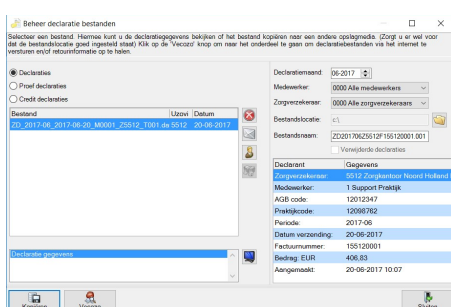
Beheer declaratie bestanden

Selecteer een bestand. Hiermee kunt u de declaratiegegevens bekijken of het bestand kopiëren naar een andere opslagmedia. (Zorgt u er wel voor dat de bestandslocatie goed ingesteld staat) Klik op de 'Vecozo' knop om naar het onderdeel te gaan om declaratiebestanden via het internet te versturen en/of retourinformatie op te halen.

Declaraties
Proef declaraties
Credit declaraties

| Bestand | Uzovi | Datum |
|---|---|---|
| ZD_2017-06_2017-06-20_M0001_Z5512_T001.de | 5512 | 20-06-2017 |

Declaratie gegevens

Declaratiemaand: 06-2017
Medewerker: 0000 Alle medewerkers
Zorgverzekeraar: 0000 Alle zorgverzekeraars
Bestandslocatie: c:\
Bestandsnaam: ZD20170625512F155120001.001
Verwijderde declaraties

| Declarant | Gegevens |
|---|---|
| Zorgverzekeraar: | 5512 Zorgkantoor Noord Holland |
| Medewerker: | 1 Support Praktijk |
| AGB code: | 12012347 |
| Praktijkcode: | 12098762 |
| Periode: | 2017-06 |
| Datum verzending: | 20-06-2017 |
| Factuurnummer: | 155120001 |
| Bedrag: EUR | 406,83 |
| Aangemaakt: | 20-06-2017 10:07 |

Kopiëren
Vecozo
Sluiten